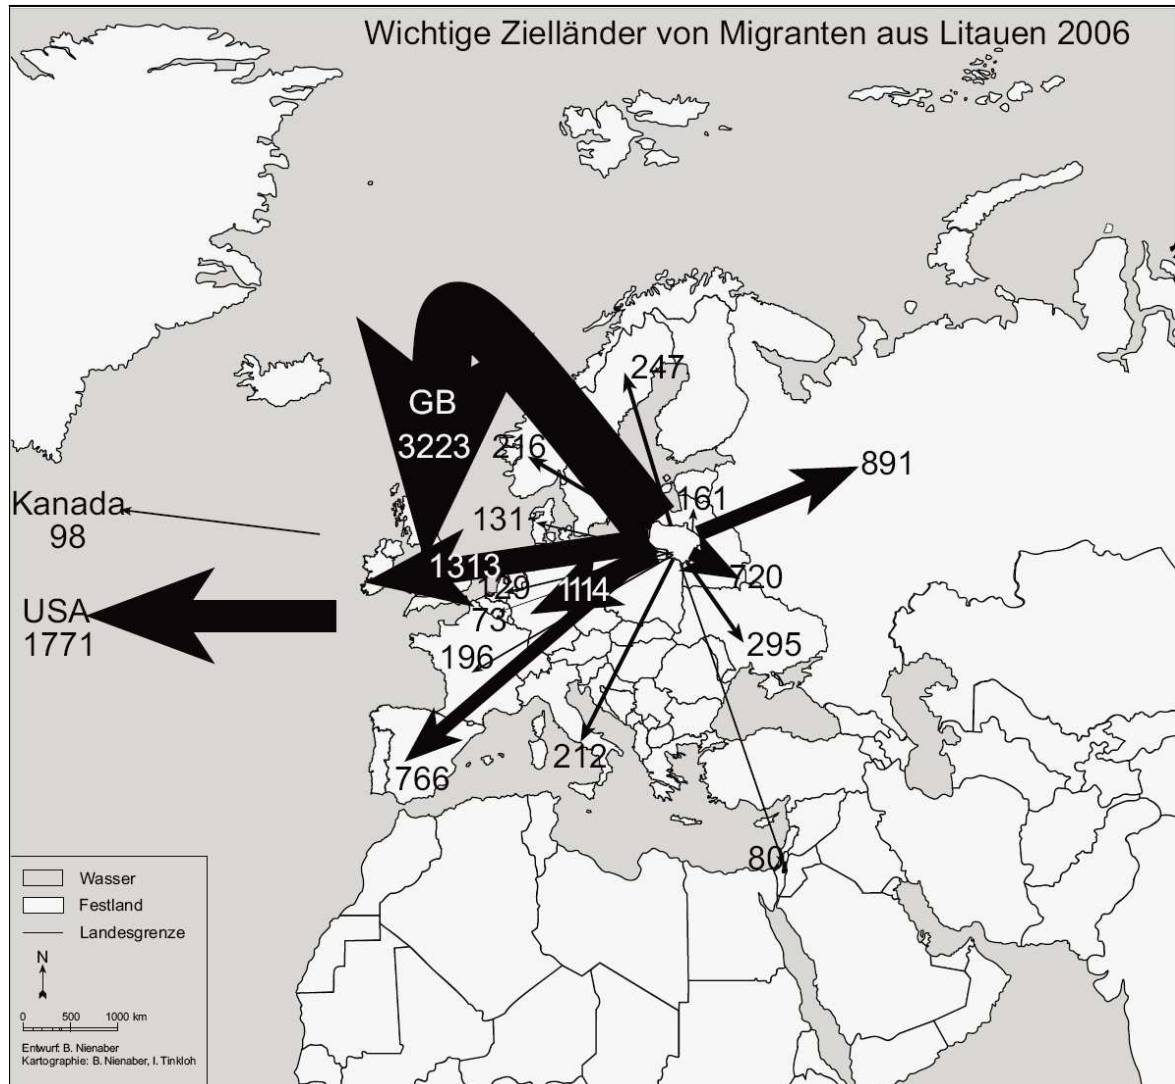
Wichtige Zielländer von Migranten aus Litauen 2006

GB
3223

247

216

891

161

Kanada
98

131

1313

720

129

1114

USA
1771

73

295

196

766

212

80

Wasser
Festland
Landesgrenze

N

0 500 1000 km

Entwurf: B. Nienaber
Kartographie: B. Nienaber, I. Tinkloh